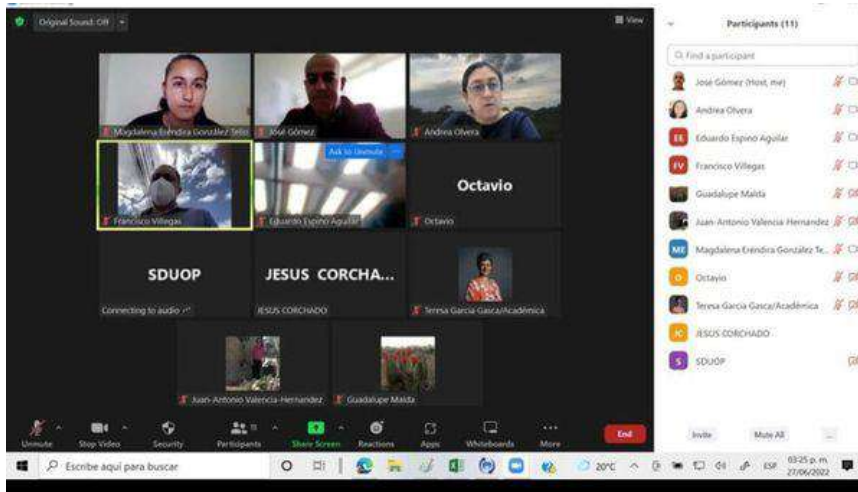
Original Sound: Off

View

Participants (11)

Find a participant

José Gómez (Host, me)

Andrea Olvera

Eduardo Espino Aguilar

Francisco Villegas

Guadalupe Maida

Juan-Antonio Valencia-Hernandez

Magdalena Eréndira González Te...

Octavio

Teresa García Gasca/Académica

JESUS CORCHADO

SDUOP

Magdalena Eréndira González Tello

José Gómez

Andrea Olvera

Ask to Unmute

Francisco Villegas

Eduardo Espino Aguilar

Octavio

Octavio

SDUOP

Connecting to audio

JESUS CORCHA...

JESUS CORCHADO

Teresa García Gasca/Académica

Juan-Antonio Valencia-Hernandez

Guadalupe Maida

Unmute

Stop Video

Security

Participants

Share Screen

Reactions

Apps

Whiteboards

More

End

Invite

Mute All

...

Escribe aquí para buscar

20°C

ESP

03:25 p. m.
27/06/2022